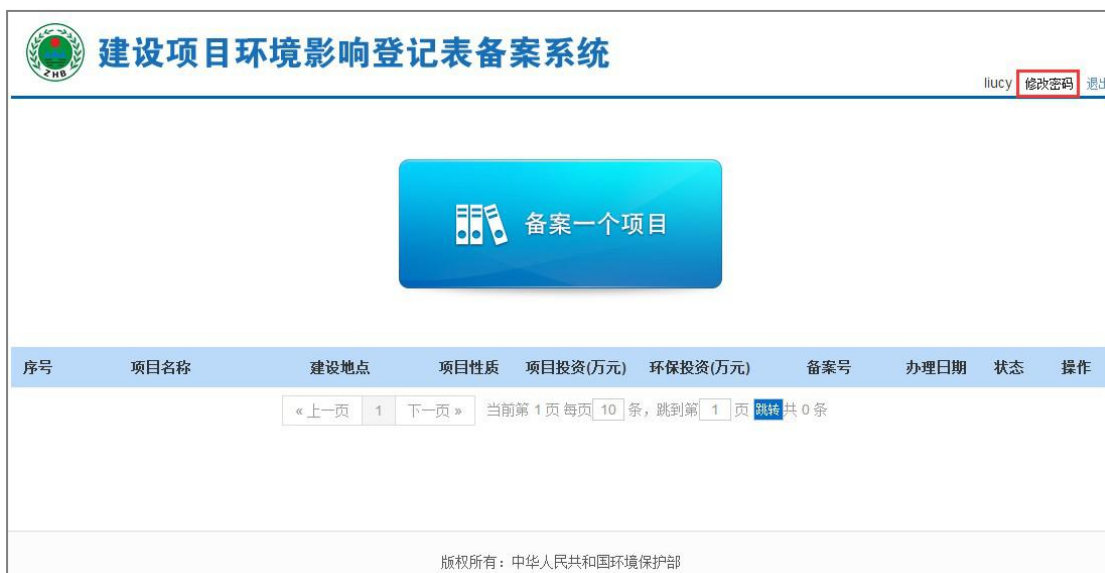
ZHB

建设项目环境影响登记表备案系统

liucy 修改密码 退出

备案一个项目

| 序号 | 项目名称 | 建设地点 | 项目性质 | 项目投资(万元) | 环保投资(万元) | 备案号 | 办理日期 | 状态 | 操作 |
|---|---|---|---|---|---|---|---|---|---|

« 上一页 1 下一页 » 当前第 1 页 每页 10 条，跳到第 1 页 跳转 共 0 条

版权所有：中华人民共和国环境保护部